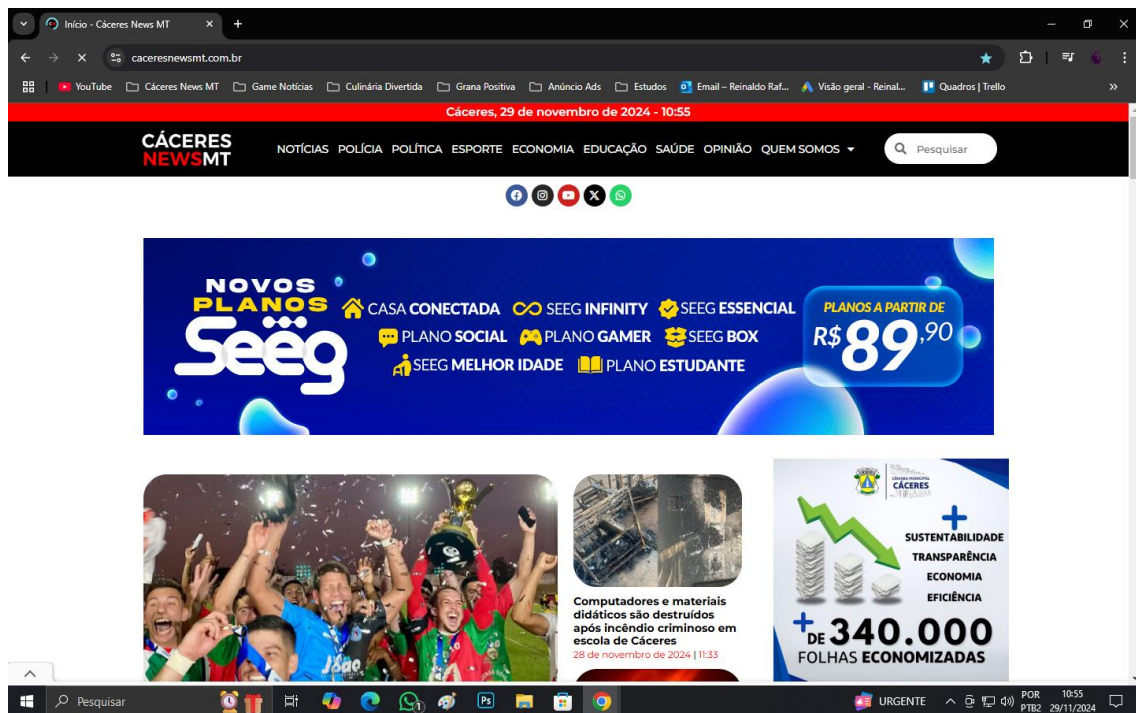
Início - Cáceres News MT

caceresnewsmt.com.br

YouTube Cáceres News MT Game Notícias Culinária Divertida Grana Positiva Anúncio Ads Estudos Email – Reinaldo Raf... Visão geral - Reinal... Quadros | Trello

Cáceres, 29 de novembro de 2024 - 10:55

CÁCERES NEWSMT

NOTÍCIAS POLÍCIA POLÍTICA ESPORTE ECONOMIA EDUCAÇÃO SAÚDE OPINIÃO QUEM SOMOS

Pesquisar

NOVOS PLANOS Seeg

CASA CONECTADA SEEG INFINITY SEEG ESSENCIAL PLANO SOCIAL PLANO GAMER SEEG BOX SEEG MELHOR IDADE PLANO ESTUDANTE

PLANOS A PARTIR DE R$ 89,90

Computadores e materiais didáticos são destruídos após incêndio criminoso em escola de Cáceres

28 de novembro de 2024 | 11:33

CÂMARA MUNICIPAL CÁCERES

+ SUSTENTABILIDADE TRANSPARÊNCIA ECONOMIA EFICIÊNCIA

+ DE 340.000 FOLHAS ECONOMIZADAS

Pesquisar

URGENTE

POR PTB2 10:55 29/11/2024